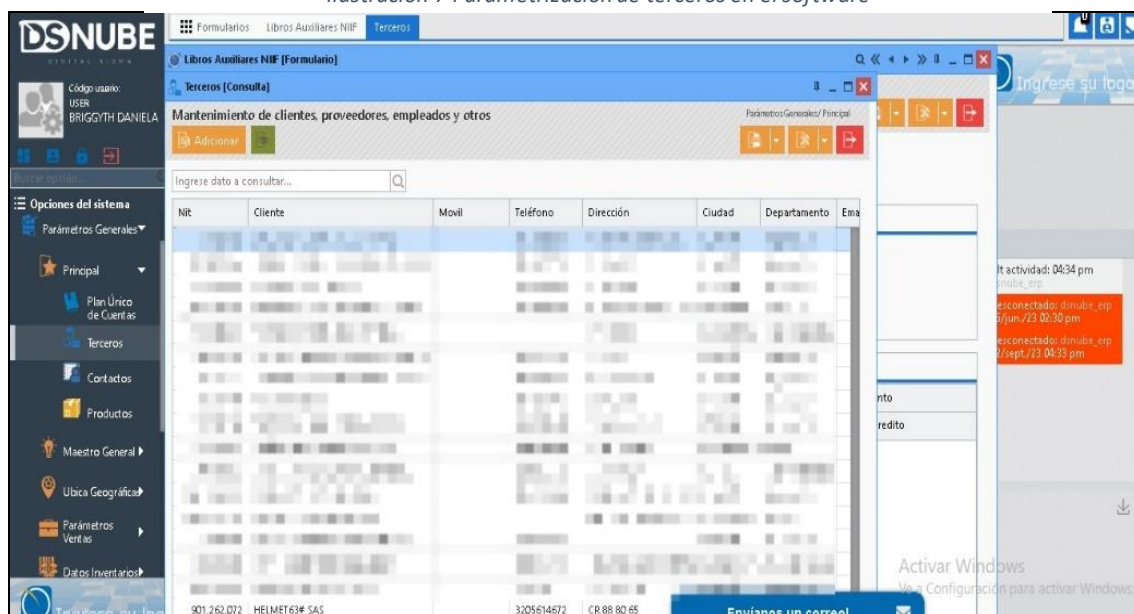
Ilustración 7 Parametrización de terceros en el software

DSNUBE
DIGITAL SIGMA

Formularios Libros Auxiliares NIIF Terceros

Código usuario:
USER
BRIGGYTH DANIELA

Buscar opción...

Opciones del sistema
Parámetros Generales
Principal
Plan Único de Cuentas
Terceros
Contactos
Productos
Maestro General
Ubica Geográfica
Parámetros Ventas
Datos Inventarios

Libros Auxiliares NIIF [Formulario]
Terceros [Consulta]
Mantenimiento de clientes, proveedores, empleados y otros
Parámetros Generales/ Principal
Adicionar
Ingrese dato a consultar...

| Nit | Cliente | Movil | Teléfono | Dirección | Ciudad | Departamento | Ema |
|---|---|---|---|---|---|---|---|
| 901.262.072 | HELMET63# SAS | | 3205614672 | CR 88 80 65 | | | |

Ingrese su logo
lt actividad: 04:34 pm
dsnube_erp
esconectado: dsnube_erp
6/jun./23 02:30 pm
esconectado: dsnube_erp
2/sept./23 04:33 pm
nto
redito

Activar Windows
Ve a Configuración para activar Windows.
Envíanos un correo!
Ingrese su lo